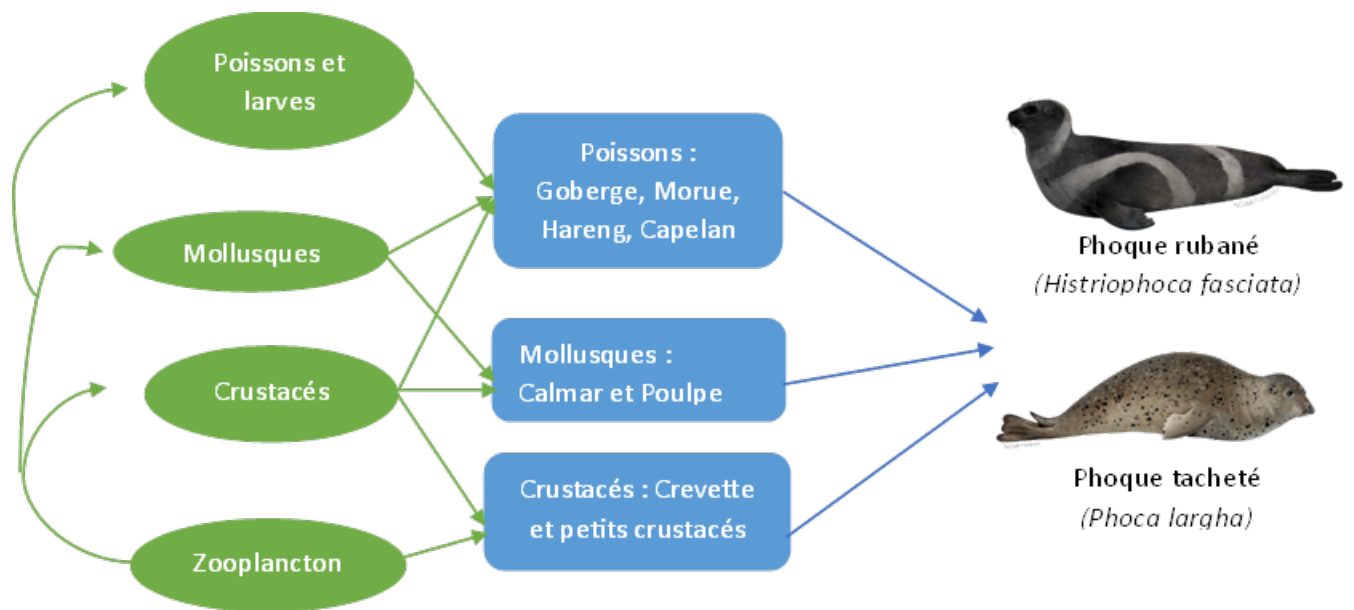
Poissons et larves

Mollusques

Crustacés

Zooplancton

Poissons : Goberge, Morue, Hareng, Capelan

Mollusques : Calmar et Poulpe

Crustacés : Crevette et petits crustacés

Phoque rubané
(Histriophoca fasciata)

Phoque tacheté
(Phoca largha)